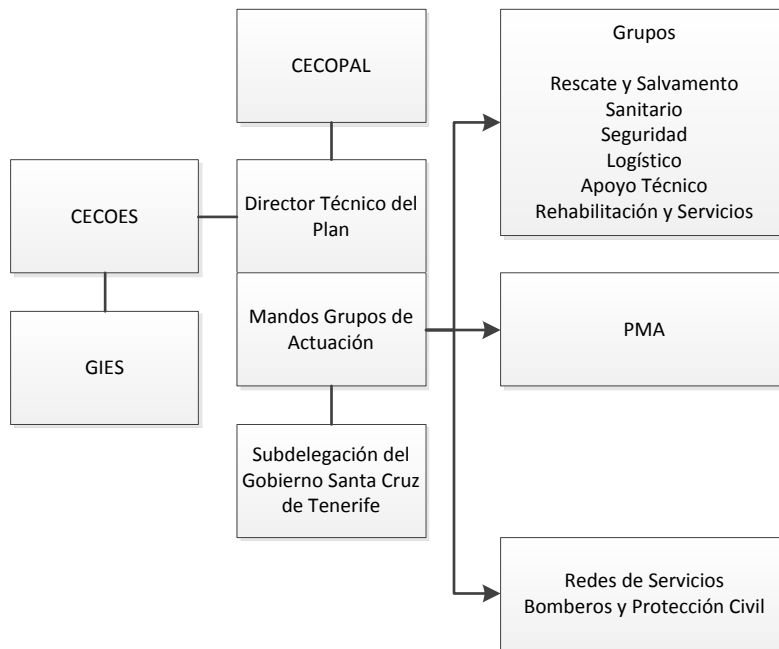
CECOPAL

CECOES

Director Técnico del Plan

GIES

Mandos Grupos de Actuación

Subdelegación del Gobierno Santa Cruz de Tenerife

Grupos

Rescate y Salvamento
Sanitario
Seguridad
Logístico
Apoyo Técnico
Rehabilitación y Servicios

PMA

Redes de Servicios
Bomberos y Protección Civil